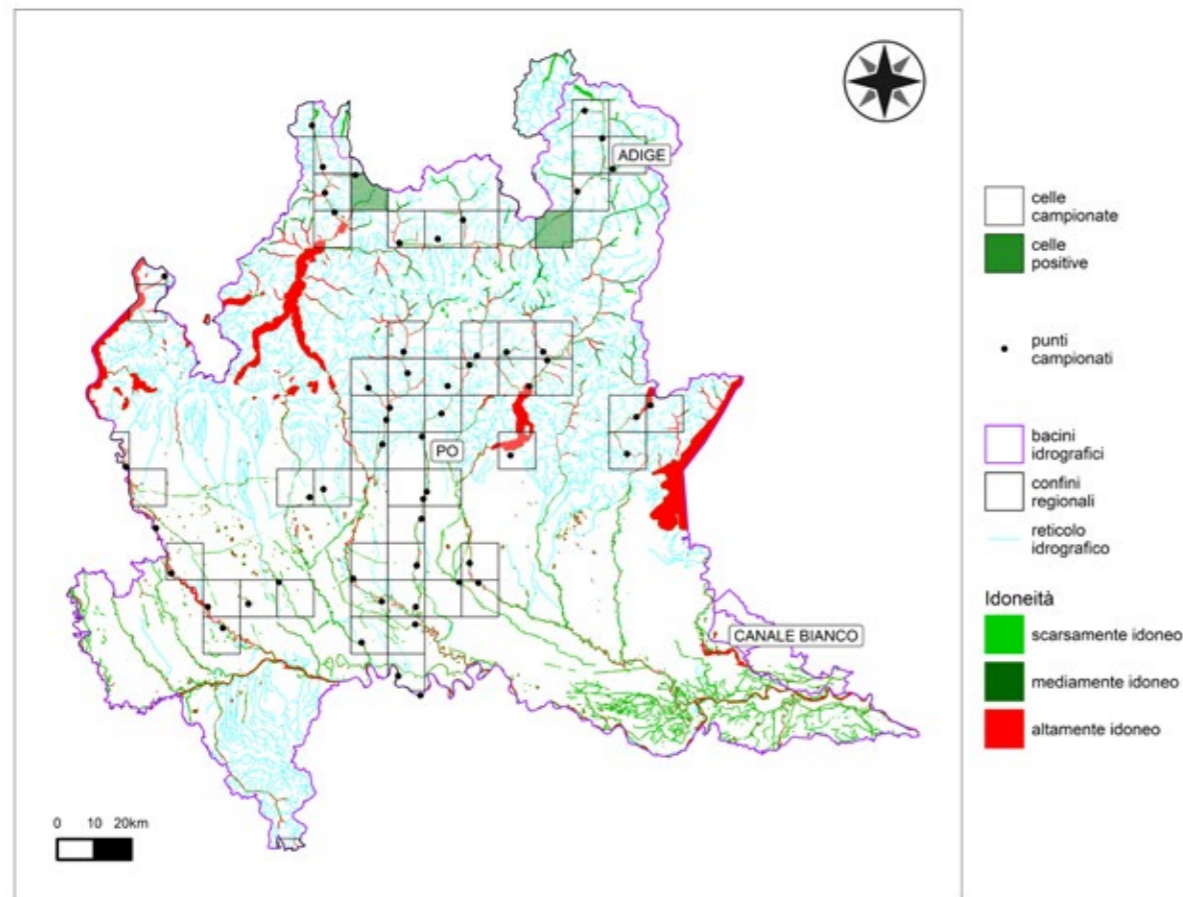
ADIGE

PO

CANALE BIANCO

0 10 20km

celle campionate

celle positive

punti campionati

bacini idrografici

confini regionali

reticolo idrografico

Idoneità

scarsamente idoneo

mediamente idoneo

altamente idoneo